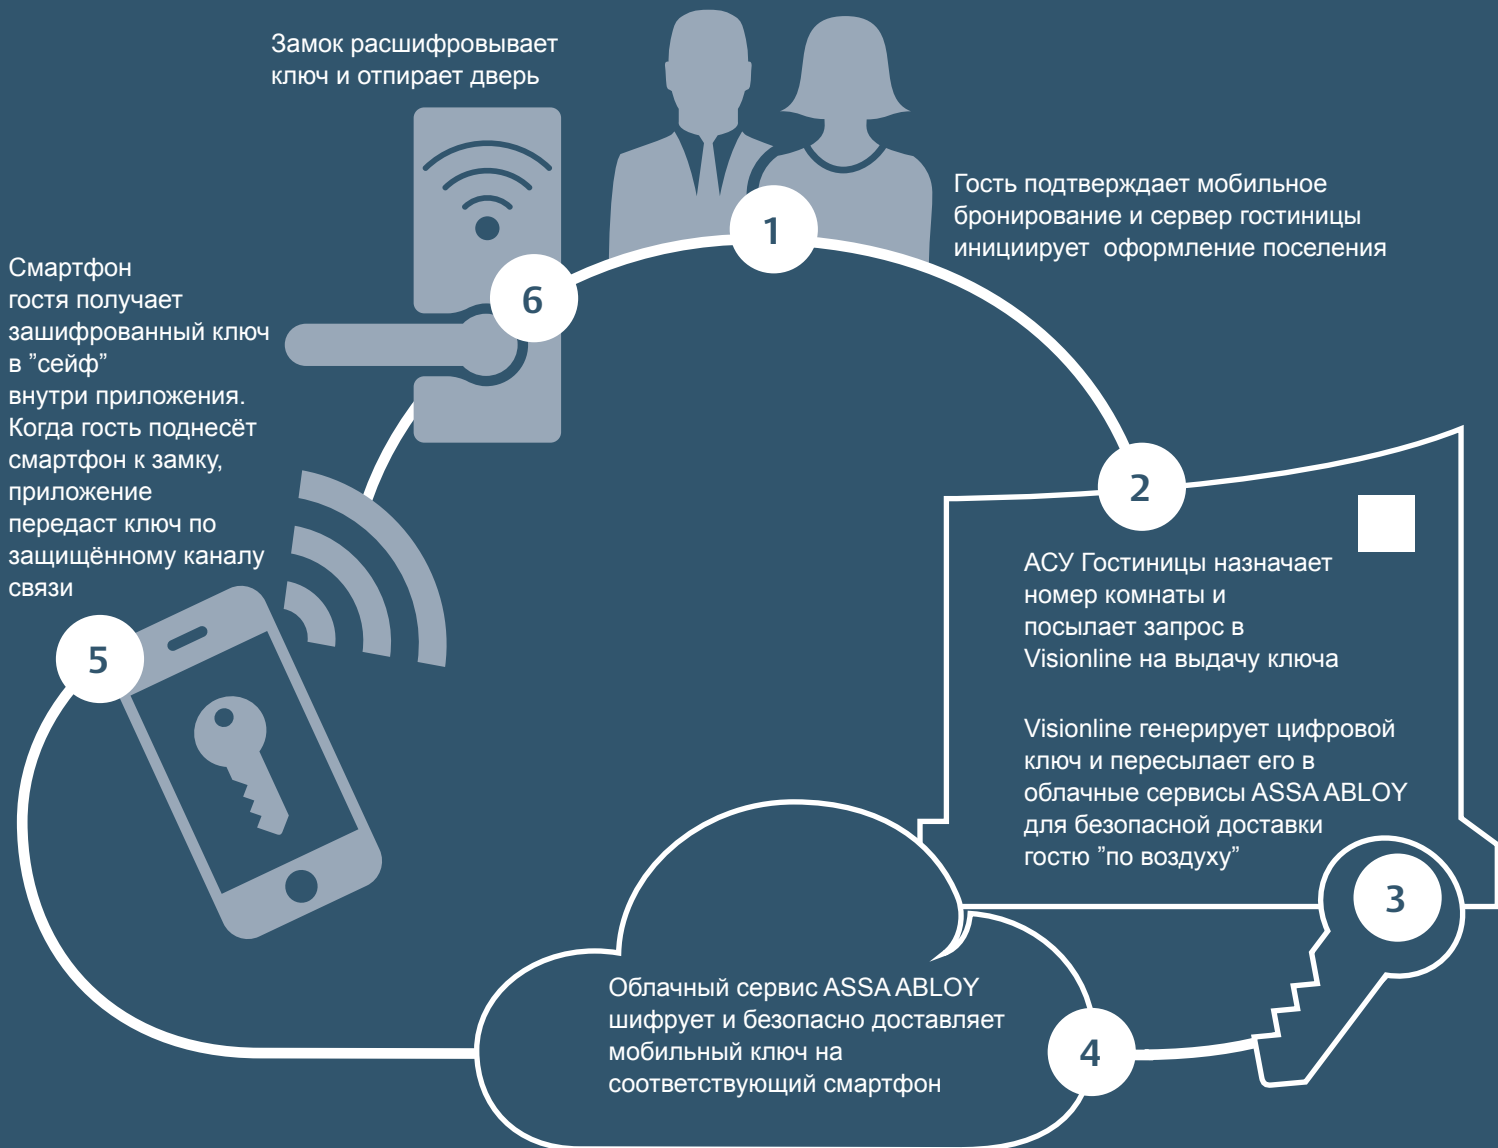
Замок расшифровывает ключ и отпирает дверь

1

Гость подтверждает мобильное бронирование и сервер гостиницы инициирует оформление поселения

6

Смартфон гостя получает зашифрованный ключ в ”сейф” внутри приложения. Когда гость поднесёт смартфон к замку, приложение передаст ключ по защищённому каналу связи

2

АСУ Гостиницы назначает номер комнаты и посылает запрос в Visionline на выдачу ключа

Visionline генерирует цифровой ключ и пересылает его в облачные сервисы ASSA ABLOY для безопасной доставки гостю ”по воздуху”

5

3

Облачный сервис ASSA ABLOY шифрует и безопасно доставляет мобильный ключ на соответствующий смартфон

4